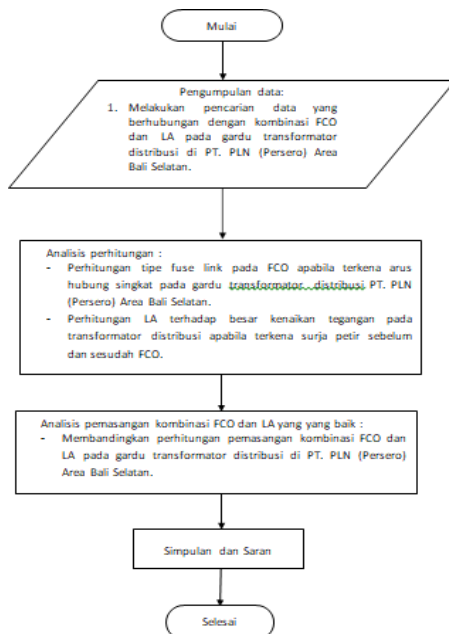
Mulai

Pengumpulan data:
1. Melakukan pencarian data yang berhubungan dengan kombinasi FCO dan LA pada gardu transformator distribusi di PT. PLN (Persero) Area Bali Selatan.

Analisis perhitungan :
- Perhitungan tipe fuse link pada FCO apabila terkena arus hubung singkat pada gardu transformator distribusi PT. PLN (Persero) Area Bali Selatan.
- Perhitungan LA terhadap besar kenaikan tegangan pada transformator distribusi apabila terkena surja petir sebelum dan sesudah FCO.

Analisis pemasangan kombinasi FCO dan LA yang yang baik :
- Membandingkan perhitungan pemasangan kombinasi FCO dan LA pada gardu transformator distribusi di PT. PLN (Persero) Area Bali Selatan.

Simpulan dan Saran

Selesai